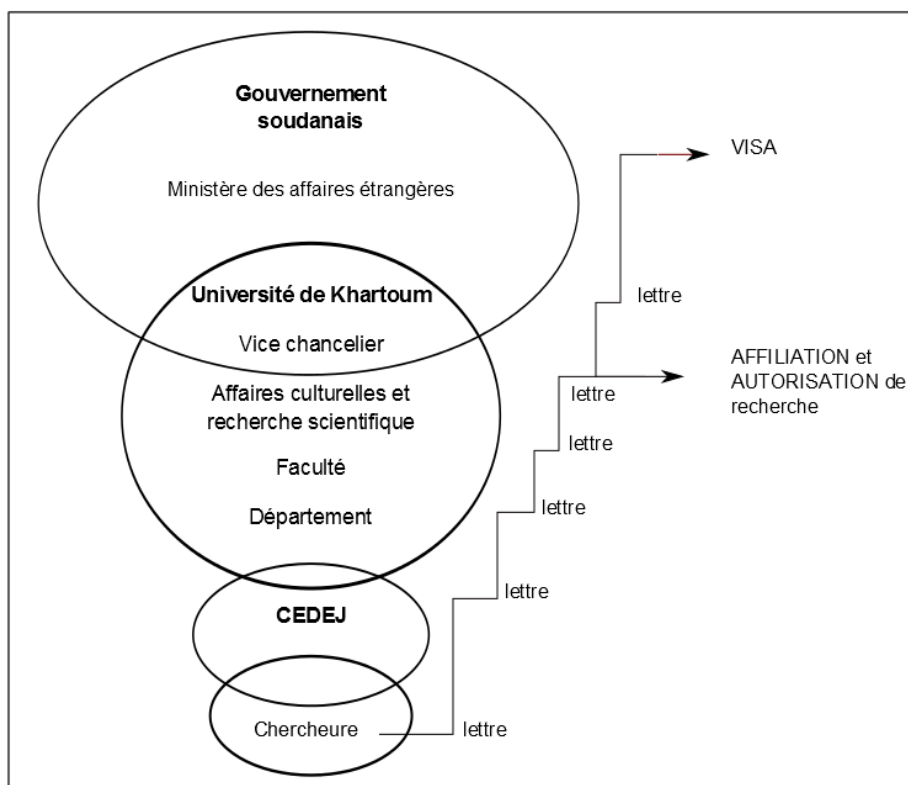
Gouvernement soudanais

Ministère des affaires étrangères

Université de Khartoum

Vice chancelier

Affaires culturelles et recherche scientifique

Faculté

Département

CEDEJ

Chercheure

VISA

lettre

AFFILIATION et AUTORISATION de recherche

lettre

lettre

lettre

lettre

lettre